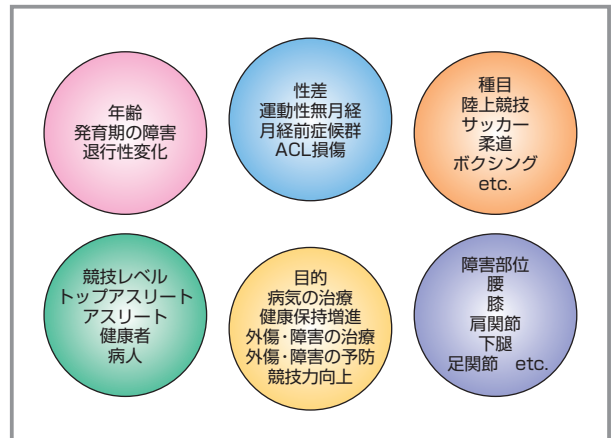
年齢
発育期の障害
退行性変化

性差
運動性無月経
月経前症候群
ACL損傷

種目
陸上競技
サッカー
柔道
ボクシング
etc.

競技レベル
トップアスリート
アスリート
健康者
病人

目的
病気の治療
健康保持増進
外傷・障害の治療
外傷・障害の予防
競技力向上

障害部位
腰
膝
肩関節
下腿
足関節 etc.